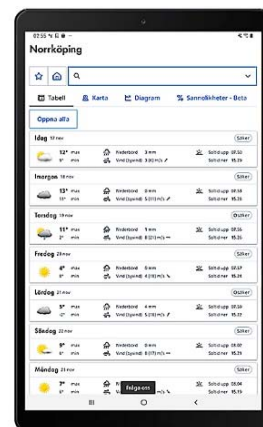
07:55

Norrköping

Tabell
Karta
Diagram
Sannolikheter - Beta

Öppna alla

Idag 17 nov
Säker
12° max
6° min
Nederbörd 0 mm
Vind (byvind) 3 (6) m/s
Soluppgång 07.50
Solnedgång 15.25

Imorgon 18 nov
Säker
13° max
10° min
Nederbörd 0 mm
Vind (byvind) 5 (11) m/s
Soluppgång 07.53
Solnedgång 15.23

Torsdag 19 nov
Osäker
11° max
2° min
Nederbörd 3 mm
Vind (byvind) 8 (17) m/s
Soluppgång 07.55
Solnedgång 15.21

Fredag 20 nov
Säker
6° max
0° min
Nederbörd 0 mm
Vind (byvind) 6 (12) m/s
Soluppgång 07.57
Solnedgång 15.19

Lördag 21 nov
Osäker
5° max
3° min
Nederbörd 4 mm
Vind (byvind) 5 (10) m/s
Soluppgång 07.59
Solnedgång 15.18

Söndag 22 nov
Säker
9° max
6° min
Nederbörd 0 mm
Vind (byvind) 6 (12) m/s
Soluppgång 08.02
Solnedgång 15.16

Måndag 23 nov
Säker
7° max
6° min
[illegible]
Följ oss
Soluppgång 08.04
Solnedgång 15.15